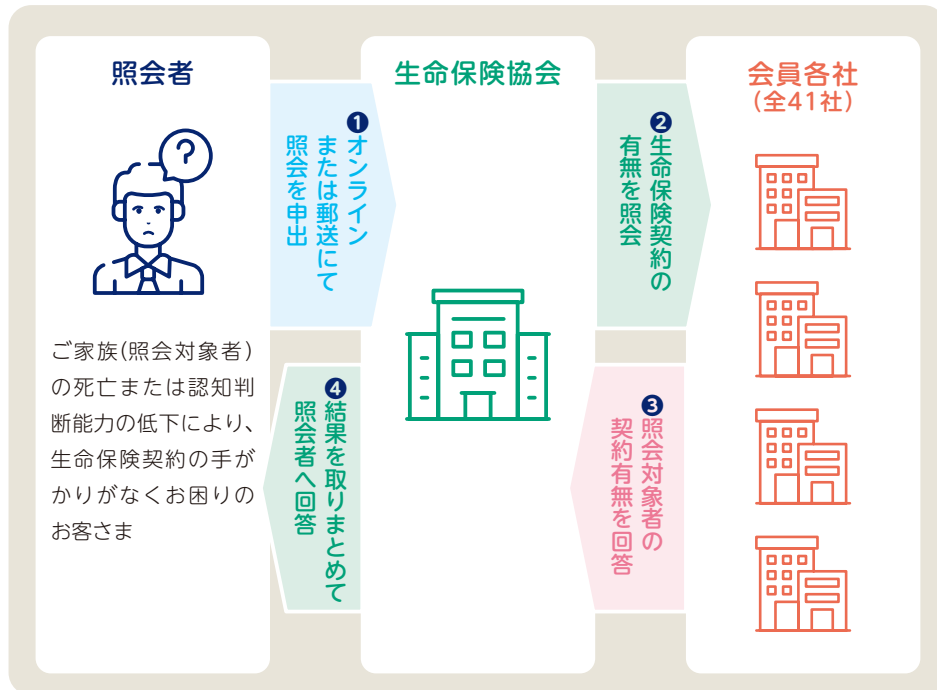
照会者

ご家族(照会対象者)の死亡または認知判断能力の低下により、生命保険契約の手がかりがなくお困りのお客さま

❶オンラインまたは郵送にて照会を申出

❹結果を取りまとめて照会者へ回答

生命保険協会

❷生命保険契約の有無を照会

❸照会対象者の契約有無を回答

会員各社
(全41社)